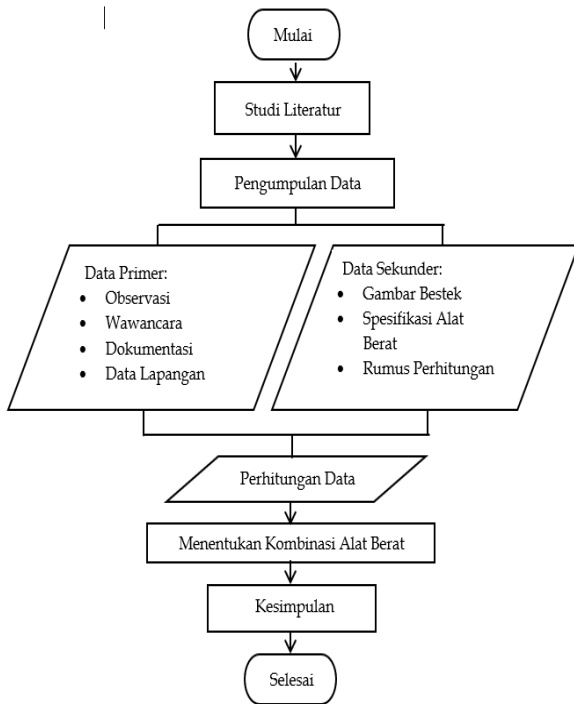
Mulai

Studi Literatur

Pengumpulan Data

Data Primer:
- Observasi
- Wawancara
- Dokumentasi
- Data Lapangan

Data Sekunder:
- Gambar Bestek
- Spesifikasi Alat Berat
- Rumus Perhitungan

Perhitungan Data

Menentukan Kombinasi Alat Berat

Kesimpulan

Selesai